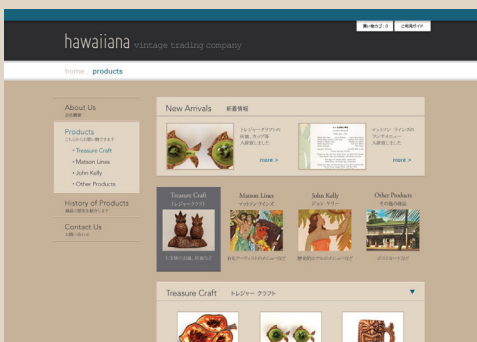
お問い合わせ・ご注文 | ご利用ガイド

hawaiiana vintage trading company

home / products

About Us
会社概要

Products
これからのお買い物ですます
• Treasure Craft
• Matson Lines
• John Kelly
• Other Products

History of Products
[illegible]

Contact Us
お問い合わせ

New Arrivals 新着情報

トレジャークラフトの灰皿、カップを入荷致しました。

more >

マッソン ラインズのランチメニューを入荷致しました。

more >

Treasure Craft
トレジャークラフト

Matson Lines
マッソン ラインズ

John Kelly
ジョン ケリー

Other Products
その他の商品

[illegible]

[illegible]

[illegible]

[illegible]

Treasure Craft トレジャー クラフト